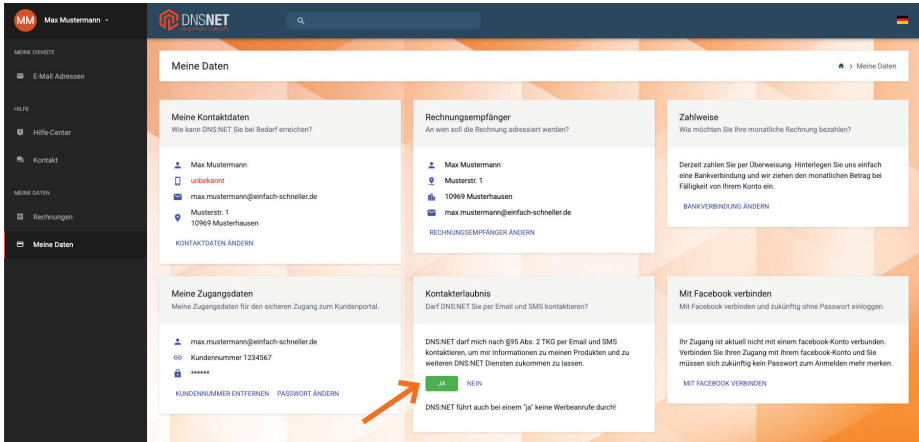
MM Max Mustermann

DNSNET

MEINE DIENSTE

E-Mail Adressen

HILFE

Hilfe-Center

Kontakt

MEINE DATEN

Rechnungen

Meine Daten

Meine Daten

Meine Daten

Meine Kontaktdaten
Wie kann DNS:NET Sie bei Bedarf erreichen?

Max Mustermann
unbekannt
max.mustermann@einfach-schneller.de
Musterstr. 1
10969 Musterhausen

KONTAKTDATEN ÄNDERN

Rechnungsempfänger
An wen soll die Rechnung adressiert werden?

Max Mustermann
Musterstr. 1
10969 Musterhausen
max.mustermann@einfach-schneller.de

RECHNUNGSEMPFÄNGER ÄNDERN

Zahlweise
Wie möchten Sie Ihre monatliche Rechnung bezahlen?

Derzeit zahlen Sie per Überweisung. Hinterlegen Sie uns einfach eine Bankverbindung und wir ziehen den monatlichen Betrag bei Fälligkeit von Ihrem Konto ein.

BANKVERBINDUNG ÄNDERN

Meine Zugangsdaten
Meine Zugangsdaten für den sicheren Zugang zum Kundenportal.

max.mustermann@einfach-schneller.de
Kundennummer 1234567
******

KUNDENNUMMER ENTFERNEN PASSWORT ÄNDERN

Kontakterlaubnis
Darf DNS:NET Sie per Email und SMS kontaktieren?

DNS:NET darf mich nach §95 Abs. 2 TKG per Email und SMS kontaktieren, um mir Informationen zu meinen Produkten und zu weiteren DNS:NET Diensten zukommen zu lassen.

JA NEIN

DNS:NET führt auch bei einem "ja" keine Werbeanrufe durch!

Mit Facebook verbinden
Mit Facebook verbinden und zukünftig ohne Passwort einloggen.

Ihr Zugang ist aktuell nicht mit einem facebook-Konto verbunden. Verbinden Sie Ihren Zugang mit Ihrem facebook-Konto und Sie müssen sich zukünftig kein Passwort zum Anmelden mehr merken.

MIT FACEBOOK VERBINDEN